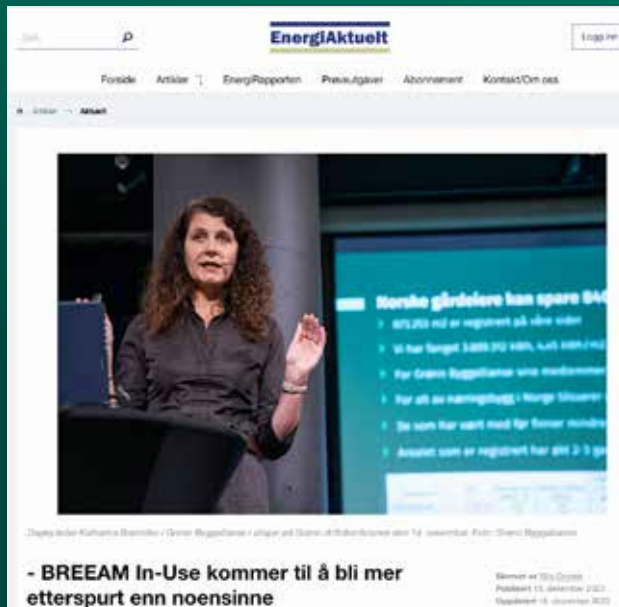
Søk

EnergiAktuelt

Logg inn

Forside Artikler EnergiRapporten Prøveutgaver Abonnement Kontakt/Om oss

Artikler → Aktuelt

Norske gårdeiere kan spare 840

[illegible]

Daglig leder Katharina Bramslev i Grønn Byggallianse i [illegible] 14. desember. Foto: Grønn Byggallianse

- BREEAM In-Use kommer til å bli mer etterspurt enn noensinne

Skrevet av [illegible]
Publisert 15. desember 2022
Oppdatert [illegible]